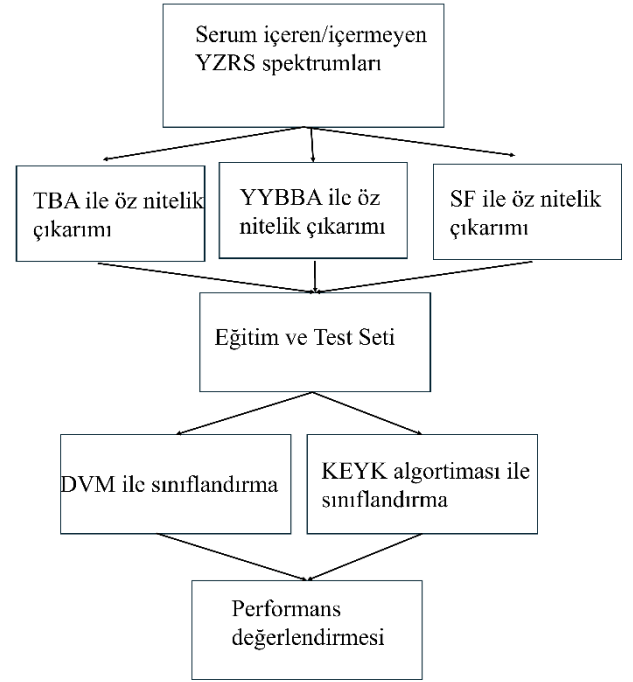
Serum içeren/içermeyen YZRS spektrumları

TBA ile öz nitelik çıkarımı

YYBBA ile öz nitelik çıkarımı

SF ile öz nitelik çıkarımı

Eğitim ve Test Seti

DVM ile sınıflandırma

KEYK algortiması ile sınıflandırma

Performans değerlendirmesi